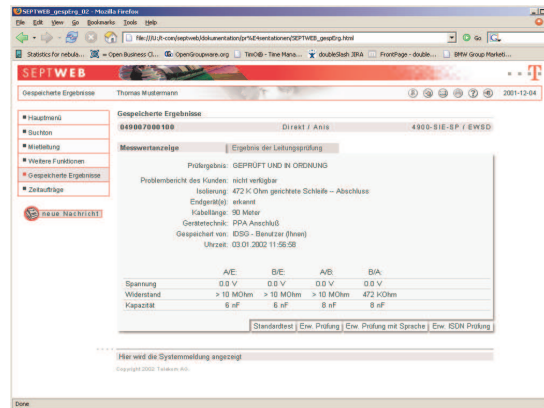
SEPTWEB_gespErg_02 - Mozilla Firefox

File Edit View Go Bookmarks Tools Help

file:///U:/t-com/septweb/dokumentation/pr%E4sentationen/SEPTWEB_gespErg.html

Statistics for nebula... = Open Business Cl... OpenGroupware.org TimOiB - Tine Mana... doubleSlash JIRA FrontPage - double-... BMW Group Marketi...

SEPTWEB

T

Gespeicherte Ergebnisse Thomas Mustermann 2001-12-04

Hauptmenü
Suchen
Mietleitung
Weitere Funktionen
Gespeicherte Ergebnisse
Zeitaufträge

neue Nachricht

Gespeicherte Ergebnisse

049007000108 Direkt / Anis 4900-SIE-SP / EWSD

Messwertanzeige | Ergebnis der Leitungsprüfung

Prüfergebnis: GEPRÜFT UND IN ORDNUNG
Problembericht des Kunden: nicht verfügbar
Isolierung: 472 K Ohm gerichtete Schleife – Abschluss
Endgerät(e): erkannt
Kabellänge: 90 Meter
Gerätetechnik: PPA Anschluß
Gespeichert von: IDSG - Benutzer (Ihnen)
Uhrzeit: 03.01.2002 11:56:58

| | A/E | B/E | A/B | B/A |
|---|---|---|---|---|
| Spannung | 0.0 V | 0.0 V | 0.0 V | 0.0 V |
| Widerstand | > 10 MOhm | > 10 MOhm | > 10 MOhm | 472 KOhm |
| Kapazität | 6 nF | 6 nF | 8 nF | 8 nF |

Standardtest | Erw. Prüfung | Erw. Prüfung mit Sprache | Erw. ISDN Prüfung

Hier wird die Systemmeldung angezeigt

Copyright 2002 Telekom AG

Done